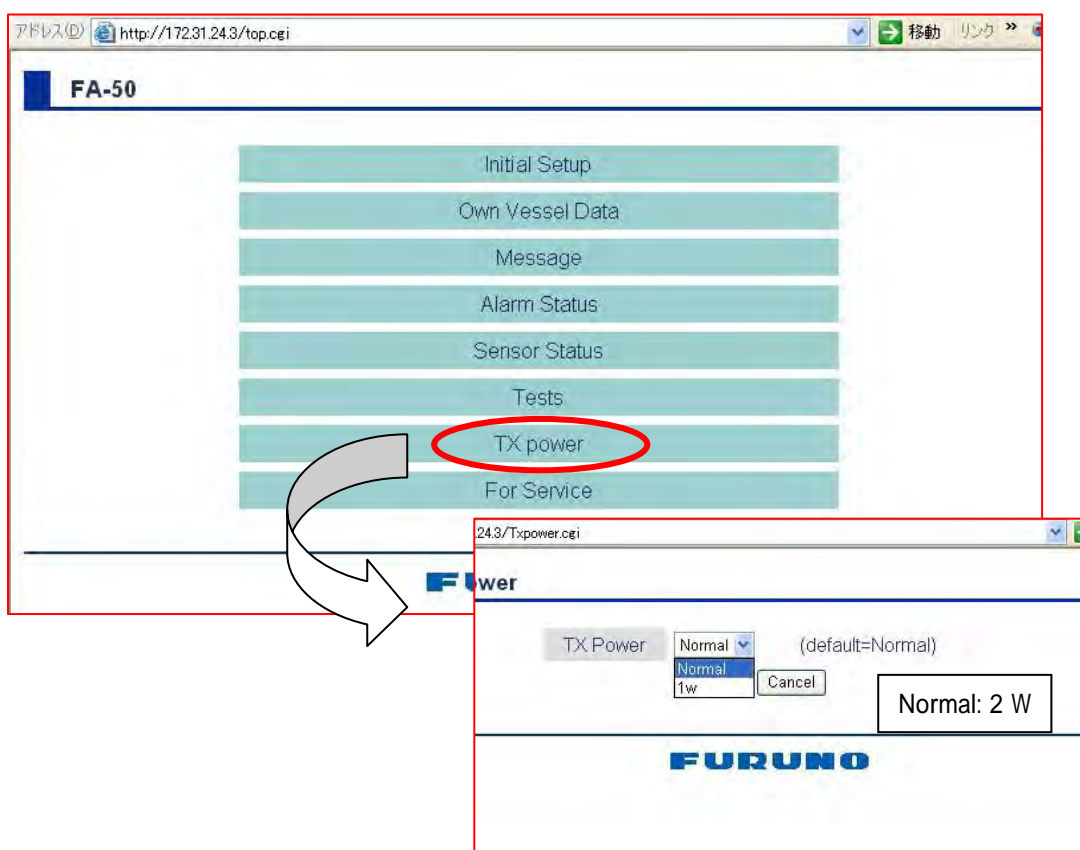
アドレス(D) http://172.31.24.3/top.cgi 移動 リンク »

FA-50

Initial Setup

Own Vessel Data

Message

Alarm Status

Sensor Status

Tests

TX power

For Service

F

24.3/Txpower.cgi

wer

TX Power Normal (default=Normal)

Normal

1w

Cancel

Normal: 2 W

FURUNO